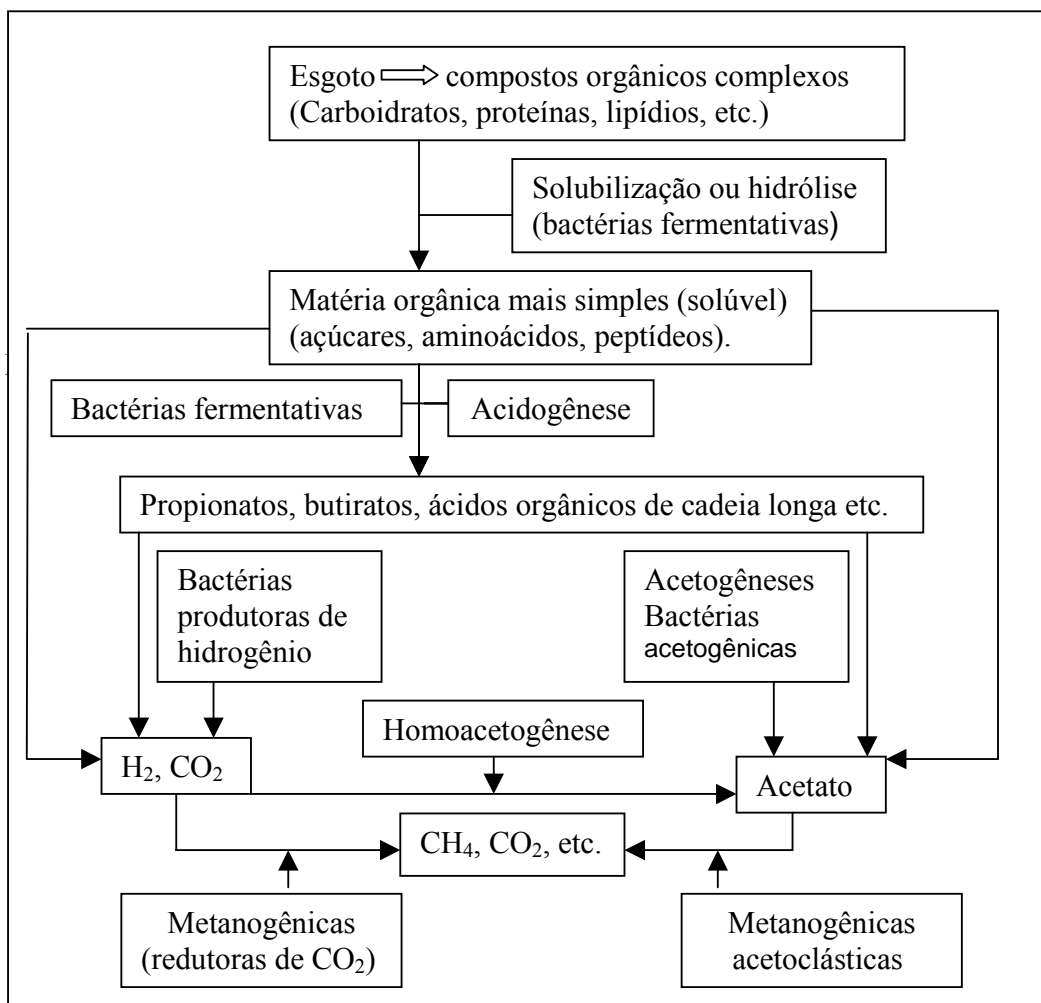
Esgoto ⟹ compostos orgânicos complexos
(Carboidratos, proteínas, lipídios, etc.)

Solubilização ou hidrólise
(bactérias fermentativas)

Matéria orgânica mais simples (solúvel)
(açúcares, aminoácidos, peptídeos).

Bactérias fermentativas

Acidogênese

Propionatos, butiratos, ácidos orgânicos de cadeia longa etc.

Bactérias
produtoras de
hidrogênio

Acetogêneses
Bactérias
acetogênicas

$H_2$, $CO_2$

Homoacetogênese

Acetato

$CH_4$, $CO_2$, etc.

Metanogênicas
(redutoras de $CO_2$)

Metanogênicas
acetoclásticas